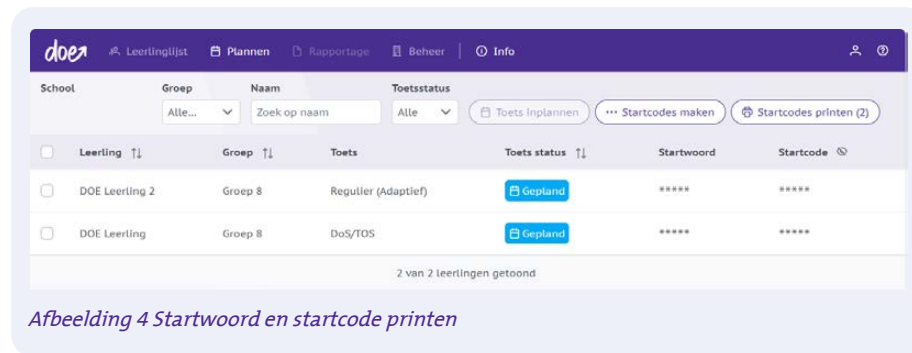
doe Leerlinglijst Plannen Rapportage Beheer Info

School Groep Alle... Naam Zoek op naam Toetsstatus Alle Toets inplannen ··· Startcodes maken Startcodes printen (2)

| | Leerling | Groep | Toets | Toets status | Startwoord | Startcode |
|---|---|---|---|---|---|---|
| | DOE Leerling 2 | Groep 8 | Regulier (Adaptief) | Gepland | ***** | ***** |
| | DOE Leerling | Groep 8 | DoS/TOS | Gepland | ***** | ***** |

2 van 2 leerlingen getoond

Afbeelding 4 Startwoord en startcode printen